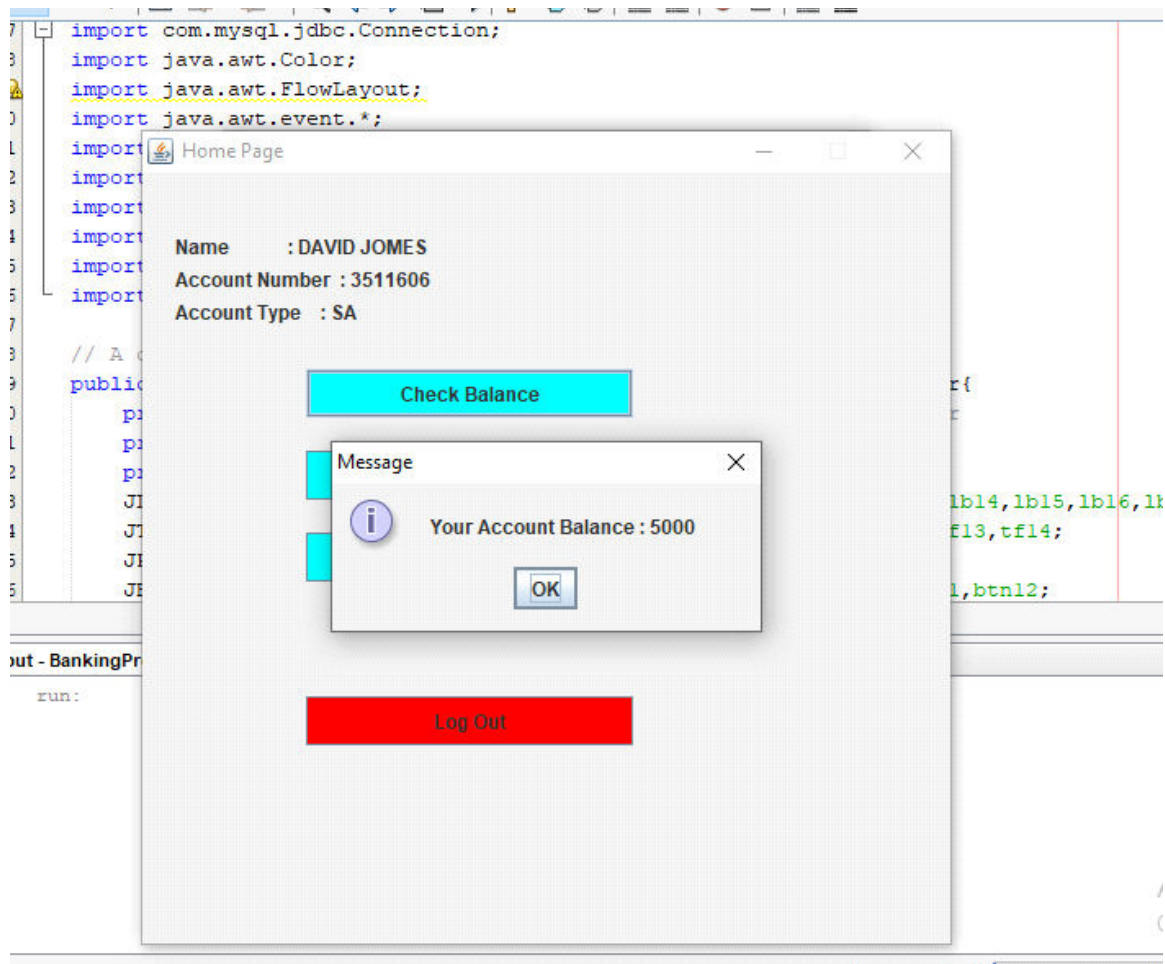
7 import com.mysql.jdbc.Connection;
3 import java.awt.Color;
import java.awt.FlowLayout;
) import java.awt.event.*;
L import
2 import
3 import
4 import
5 import
5 import
7
3 // A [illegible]
9 public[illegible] r{
) pr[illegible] r
L pr
2 pr
3 JI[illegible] lbl4,lbl5,lbl6,lb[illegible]
4 JT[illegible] f13,tf14;
5 JI
5 JI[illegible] l,btn12;

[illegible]ut - BankingPr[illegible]

run:

Home Page

Name : DAVID JOMES
Account Number : 3511606
Account Type : SA

Check Balance

Log Out

Message

Your Account Balance : 5000

OK